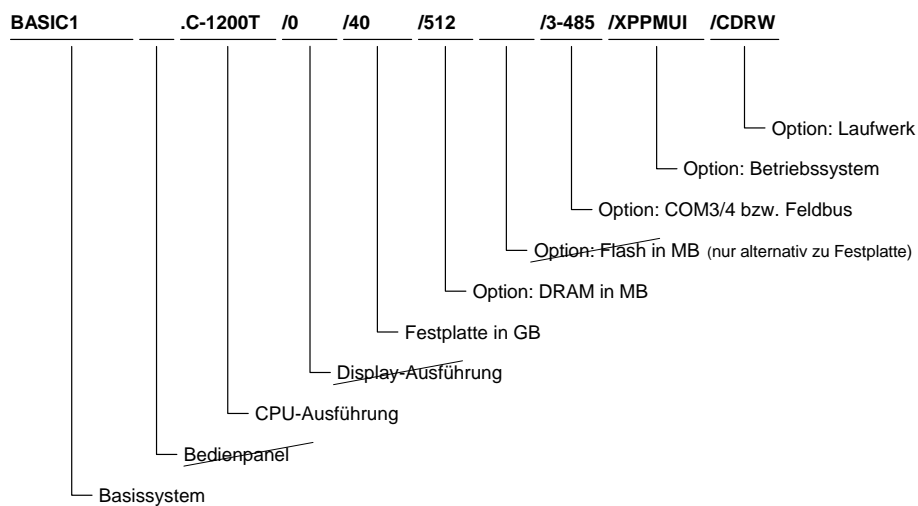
BASIC1 .C-1200T /0 /40 /512 /3-485 /XPPMUI /CDRW

Option: Laufwerk

Option: Betriebssystem

Option: COM3/4 bzw. Feldbus

Option: Flash in MB (nur alternativ zu Festplatte)

Option: DRAM in MB

Festplatte in GB

Display-Ausführung

CPU-Ausführung

Bedienpanel

Basissystem